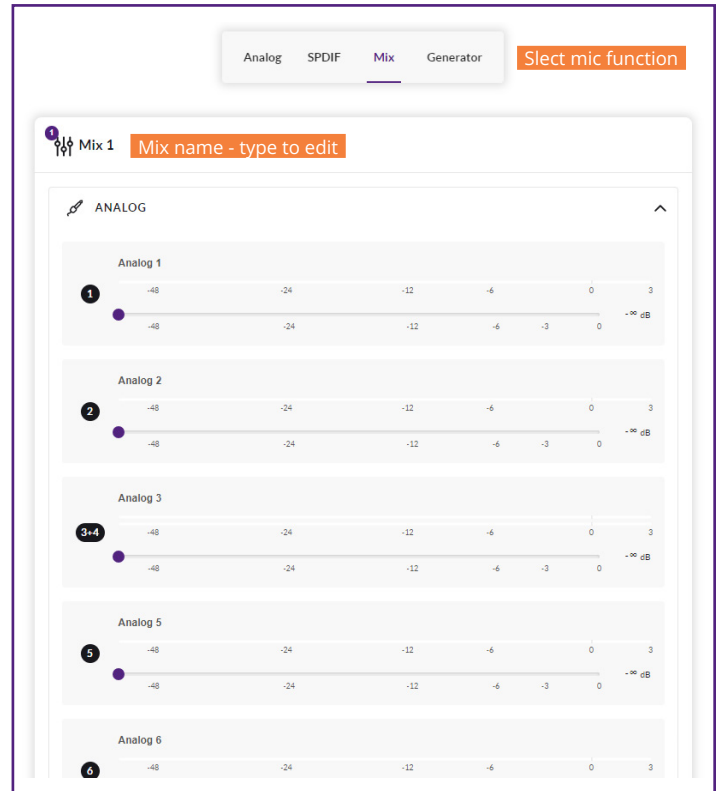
Analog SPDIF Mix Generator

Slect mic function

1

Mix 1

Mix name - type to edit

ANALOG

Analog 1

1

-48 -24 -12 -6 0 3

- ∞ dB

-48 -24 -12 -6 -3 0

Analog 2

2

-48 -24 -12 -6 0 3

- ∞ dB

-48 -24 -12 -6 -3 0

Analog 3

3+4

-48 -24 -12 -6 0 3

- ∞ dB

-48 -24 -12 -6 -3 0

Analog 5

5

-48 -24 -12 -6 0 3

- ∞ dB

-48 -24 -12 -6 -3 0

Analog 6

6

-48 -24 -12 -6 0 3